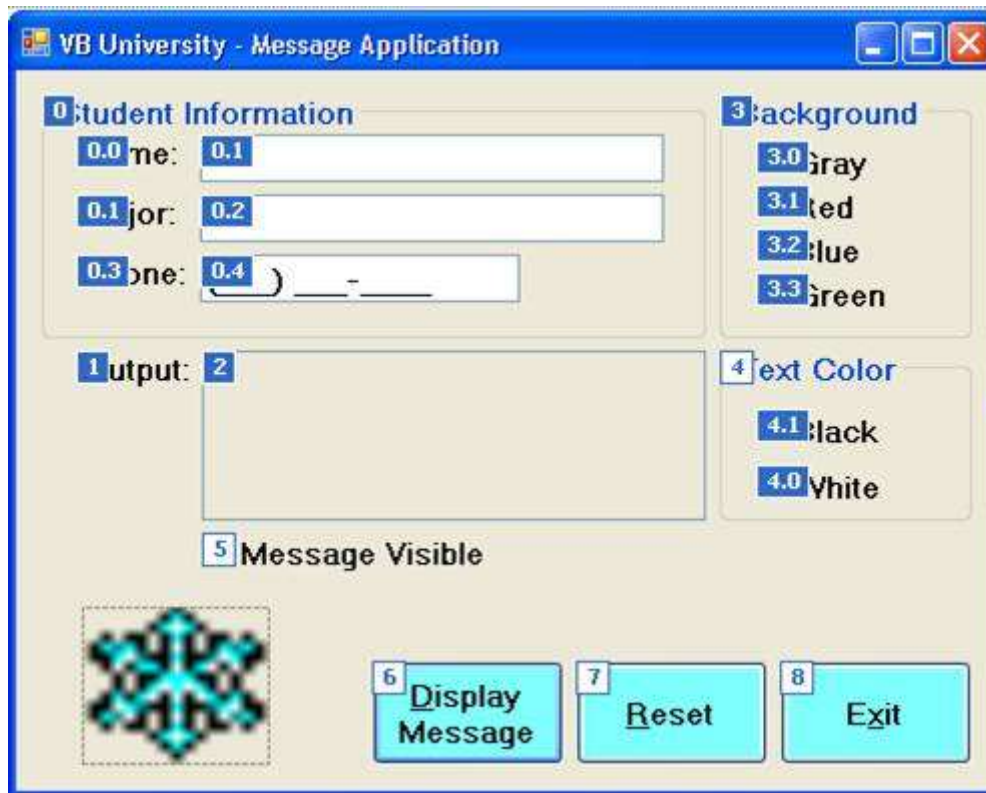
VB University - Message Application

0 tudent Information
0.0 me: 0.1
0.1 jor: 0.2
0.3 one: 0.4 ( ) - 

3 ackground
3.0 ray
3.1 ed
3.2 lue
3.3 reen

1 utput: 2

4 ext Color
4.1 lack
4.0 Vhite

5 Message Visible

6 Display Message
7 Reset
8 Exit